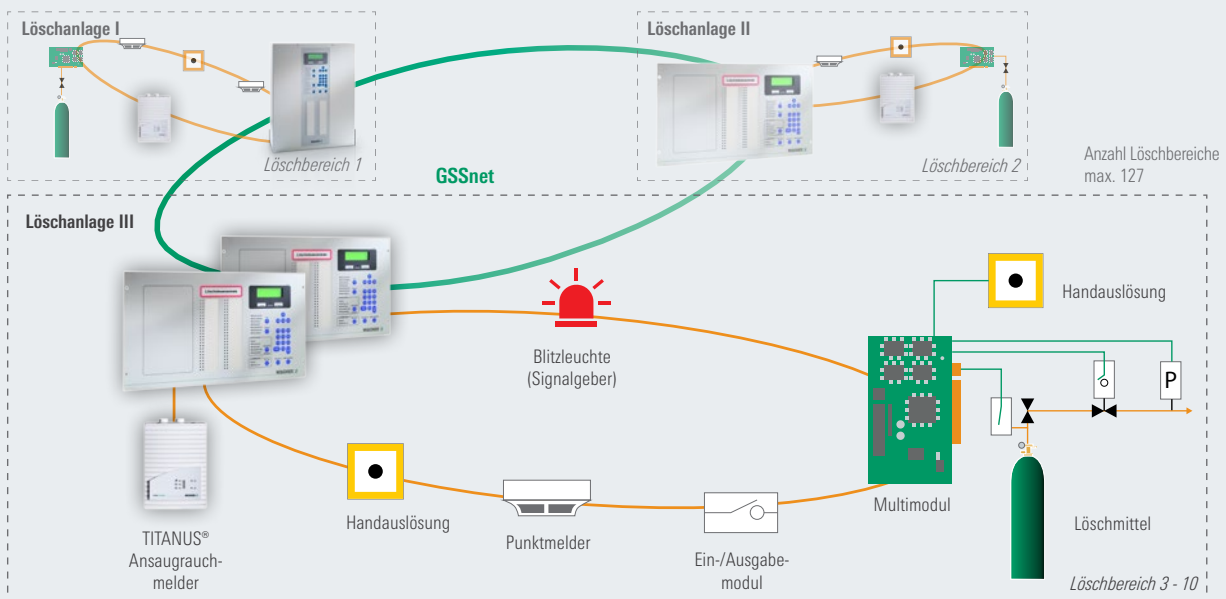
Löschanlage I

Löschbereich 1

GSSnet

Löschanlage II

Löschbereich 2

Anzahl Löschbereiche max. 127

Löschanlage III

Blitzleuchte (Signalgeber)

Handauslösung

P

Multimodul

TITANUS® Ansaugrauchmelder

Handauslösung

Punktmelder

Ein-/Ausgabemodul

Löschmittel

Löschbereich 3 - 10